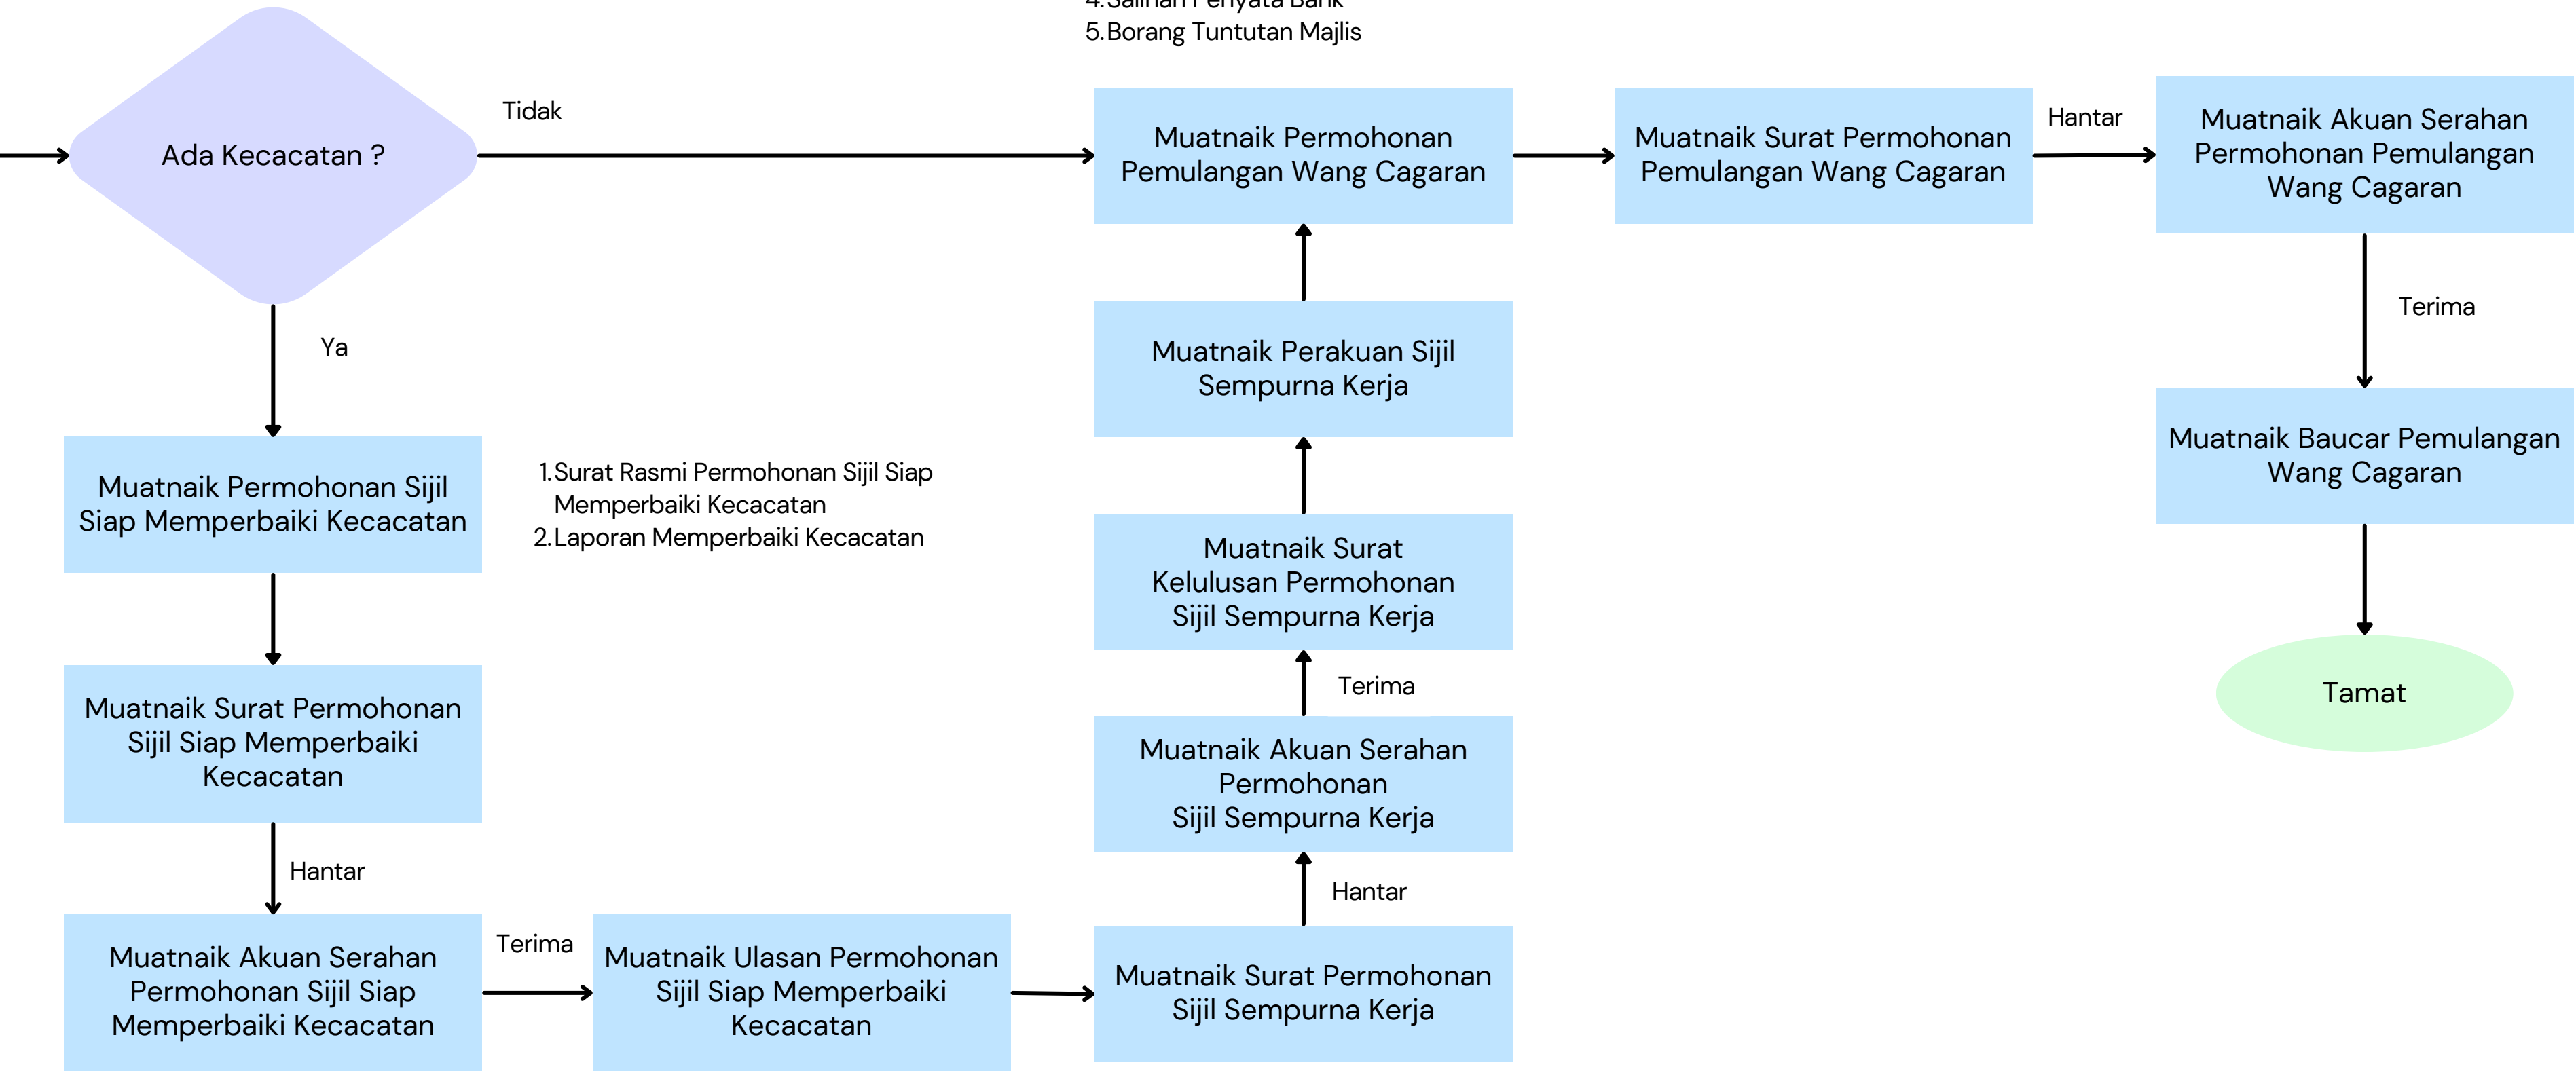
4.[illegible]
5.Borang Tuntutan Majlis

Ada Kecacatan ?

Tidak

Muatnaik Permohonan Pemulangan Wang Cagaran

Muatnaik Surat Permohonan Pemulangan Wang Cagaran

Hantar

Muatnaik Akuan Serahan Permohonan Pemulangan Wang Cagaran

Terima

Muatnaik Baucar Pemulangan Wang Cagaran

Tamat

Ya

Muatnaik Perakuan Sijil Sempurna Kerja

Muatnaik Permohonan Sijil Siap Memperbaiki Kecacatan

1.Surat Rasmi Permohonan Sijil Siap Memperbaiki Kecacatan
2.Laporan Memperbaiki Kecacatan

Muatnaik Surat Kelulusan Permohonan Sijil Sempurna Kerja

Muatnaik Surat Permohonan Sijil Siap Memperbaiki Kecacatan

Terima

Muatnaik Akuan Serahan Permohonan Sijil Sempurna Kerja

Hantar

Hantar

Muatnaik Akuan Serahan Permohonan Sijil Siap Memperbaiki Kecacatan

Terima

Muatnaik Ulasan Permohonan Sijil Siap Memperbaiki Kecacatan

Muatnaik Surat Permohonan Sijil Sempurna Kerja